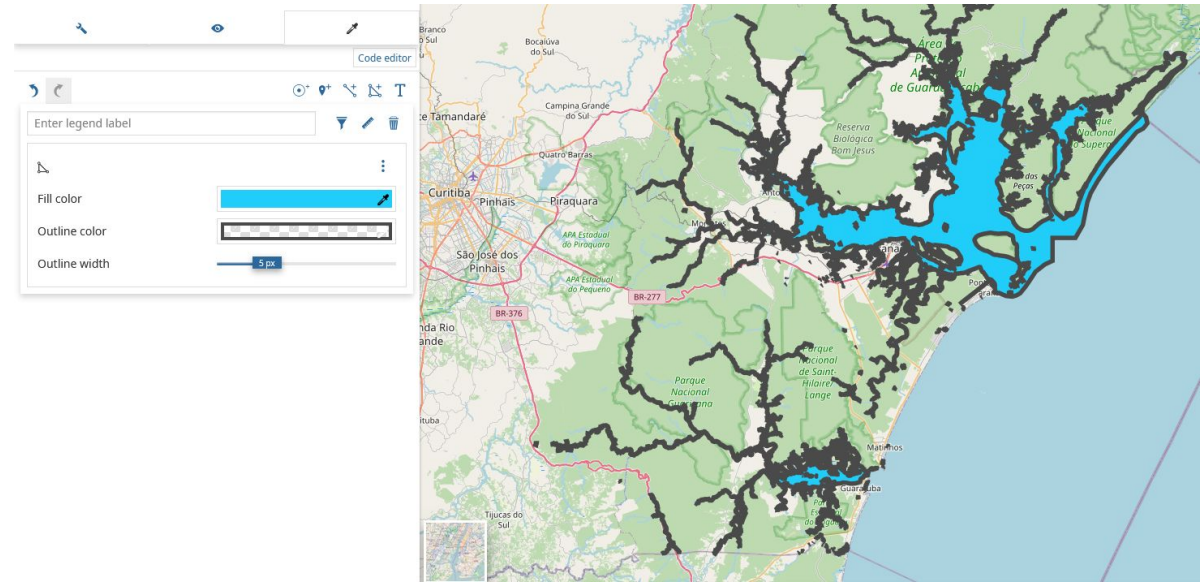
Code editor

Enter legend label

Fill color

Outline color

Outline width

5 px

Branco do Sul

Bocaiúva do Sul

Campina Grande do Sul

e Tamandaré

Quatro Barras

Curitiba

Pinhais

Piraquara

APA Estadual do Piraquara

São José dos Pinhais

APA Estadual do Pequeno

BR-277

BR-376

nda Rio ande

Área P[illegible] A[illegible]al de Guaraqueçaba

Reserva Biológica Bom Jesus

Parque Nacional do Supera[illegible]

Ilha dos Peças

Anto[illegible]

Mor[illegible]

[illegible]anaguá

Pon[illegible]

Parque Nacional de Saint-Hilaire/Lange

Parque Nacional Guaricana

Matinhos

Guaratuba

Par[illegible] Est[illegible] do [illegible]

tuba

Tijucas do Sul